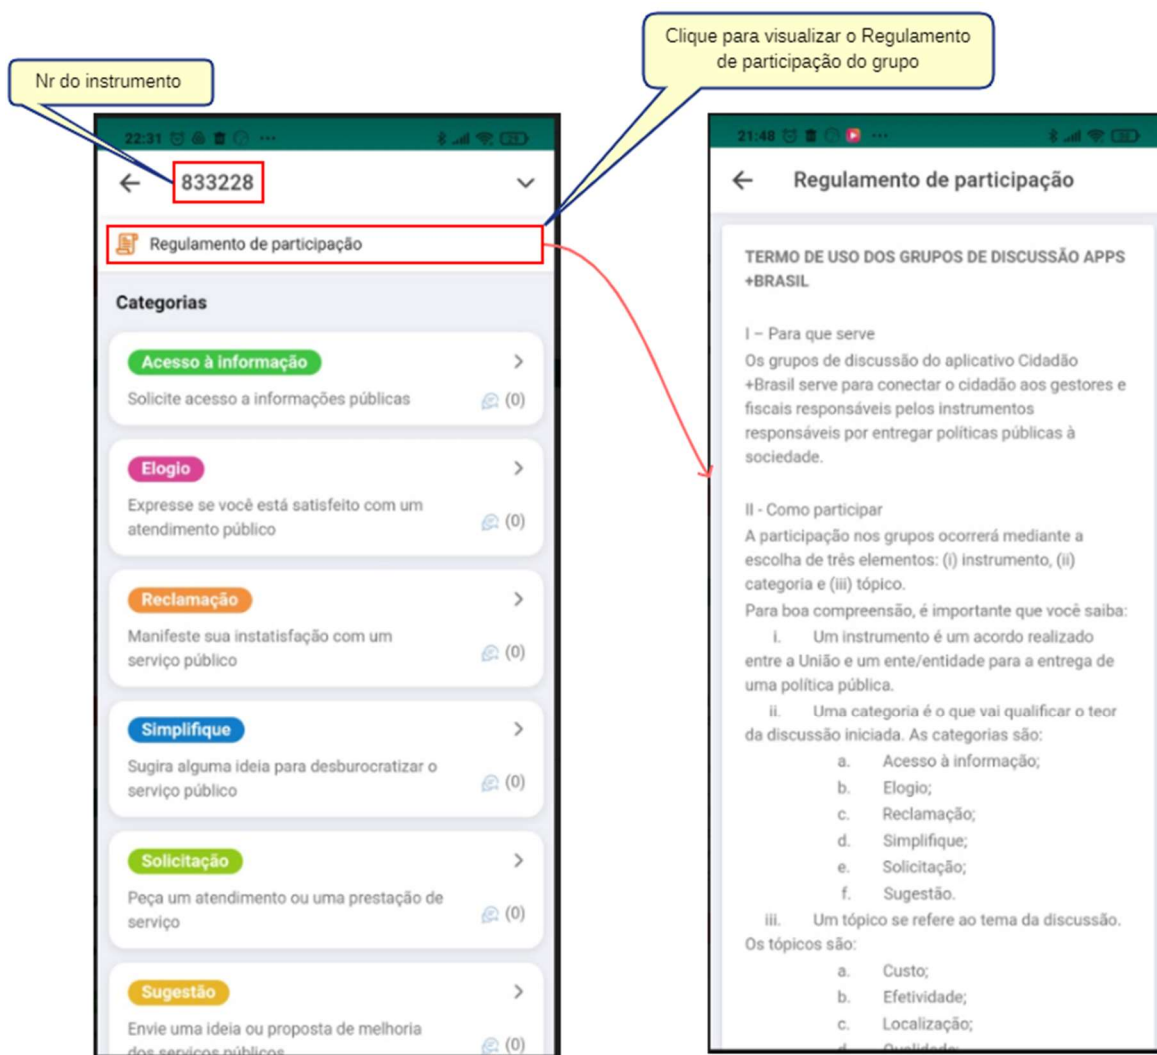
Clique para visualizar o Regulamento de participação do grupo

Nr do instrumento

22:31

833228

Regulamento de participação

Categorias

Acesso à informação
Solicite acesso a informações públicas
(0)

Elogio
Expresse se você está satisfeito com um atendimento público
(0)

Reclamação
Manifeste sua instatisfação com um serviço público
(0)

Simplifique
Sugira alguma ideia para desburocratizar o serviço público
(0)

Solicitação
Peça um atendimento ou uma prestação de serviço
(0)

Sugestão
Envie uma ideia ou proposta de melhoria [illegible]
(0)

21:48

Regulamento de participação

TERMO DE USO DOS GRUPOS DE DISCUSSÃO APPS +BRASIL

I – Para que serve
Os grupos de discussão do aplicativo Cidadão +Brasil serve para conectar o cidadão aos gestores e fiscais responsáveis pelos instrumentos responsáveis por entregar políticas públicas à sociedade.

II - Como participar
A participação nos grupos ocorrerá mediante a escolha de três elementos: (i) instrumento, (ii) categoria e (iii) tópico.
Para boa compreensão, é importante que você saiba:
i. Um instrumento é um acordo realizado entre a União e um ente/entidade para a entrega de uma política pública.
ii. Uma categoria é o que vai qualificar o teor da discussão iniciada. As categorias são:
a. Acesso à informação;
b. Elogio;
c. Reclamação;
d. Simplifique;
e. Solicitação;
f. Sugestão.
iii. Um tópico se refere ao tema da discussão. Os tópicos são:
a. Custo;
b. Efetividade;
c. Localização;
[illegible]